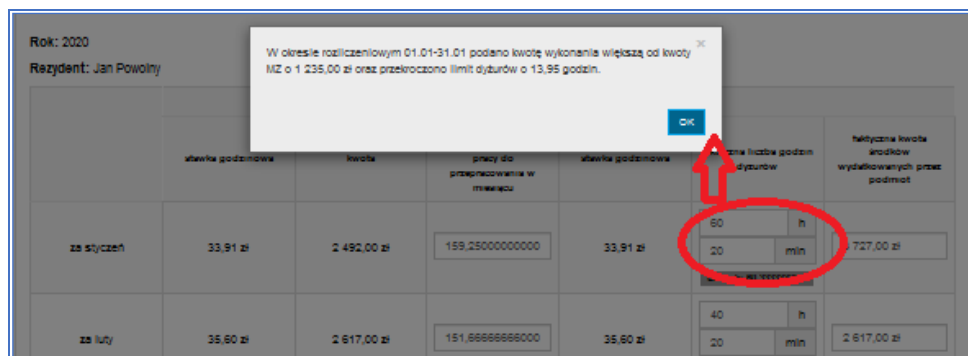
Rok: 2020

Rezydent: Jan Powolny

W okresie rozliczeniowym 01.01-31.01 podano kwotę wykonania większą od kwoty MZ o 1 235,00 zł oraz przekroczono limit dyżurów o 13,95 godzin.

×

OK

| | stawka godzinowa | kwota | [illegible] pracy do przepracowania w miesiącu | stawka godzinowa | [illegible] liczba godzin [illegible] dyżurów | faktyczna kwota środków wydatkowanych przez podmiot |
|---|---|---|---|---|---|---|
| za styczeń | 33,91 zł | 2 492,00 zł | 159,25000000000 | 33,91 zł | 60 h 20 min | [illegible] 727,00 zł |
| za luty | 35,60 zł | 2 617,00 zł | 151,66666666000 | 35,60 zł | 40 h 20 min | 2 617,00 zł |